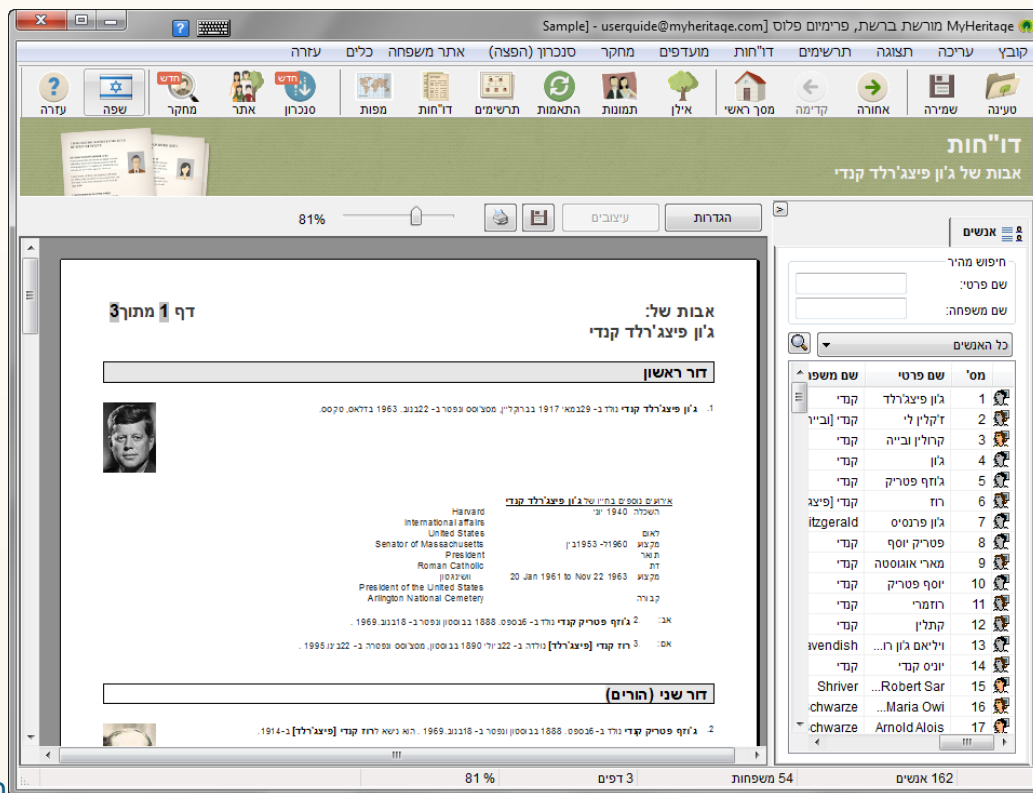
MyHeritage מורשת ברשת, פרימיום פלוס [Sample] - userguide@myheritage.com

קובץ עריכה תצוגה תרשימים דו"חות מועדפים מחקר סנכרון (הפצה) אתר משפחה כלים עזרה

טעינה שמירה אחורה קדימה מסך ראשי אילן תמונות התאמות תרשימים דו"חות מפות סנכרון חדש אתר מחקר חדש שפה עזרה

דו"חות
אבות של ג'ון פיצג'רלד קנדי

אנשים

חיפוש מהיר
שם פרטי:
שם משפחה:

כל האנשים

| מס' | שם פרטי | שם משפ |
|---|---|---|
| 1 | ג'ון פיצג'רלד | קנדי |
| 2 | ז'קלין לי | קנדי [בוייר |
| 3 | קרולין ובייה | קנדי |
| 4 | ג'ון | קנדי |
| 5 | ג'וזף פטריק | קנדי |
| 6 | רוז | קנדי [פיצג |
| 7 | ג'ון פרנסיס | itzgerald |
| 8 | פטריק יוסף | קנדי |
| 9 | מארי אוגוסטה | קנדי |
| 10 | יוסף פטריק | קנדי |
| 11 | רוזמרי | קנדי |
| 12 | קתלין | קנדי |
| 13 | ויליאם ג'ון רו... | avendish |
| 14 | יוניס קנדי | קנדי |
| 15 | Robert Sar... | Shriver |
| 16 | Maria Owi... | chwarze |
| 17 | Arnold Alois | chwarze |

הגדרות עיצובים 81%

אבות של:
ג'ון פיצג'רלד קנדי
דף 1 מתוך3

דור ראשון

1. ג'ון פיצג'רלד קנדי נולד ב- 29במאי 1917 בברוקליין, מסצ'וסס ונפטר ב- 22בנוב. 1963 בדלאס, טקסס.

אירועים נוספים בחיין של ג'ון פיצג'רלד קנדי
השכלה 1940 יוני Harvard
International affairs
לאום United States
מקצוע 1960- 1953ינ'ן Senator of Massachusetts
תואר President
דת Roman Catholic
מקצוע 20 Jan 1961 to Nov 22 1963 ושינגטון President of the United States
קבורה Arlington National Cemetery

אב: 2. ג'וזף פטריק קנדי נולד ב- 6בספט. 1888 בבוסטון ונפטר ב- 18בנוב. 1969.
אם: 3. רוז קנדי [פיצג'רלד] נולדה ב- 22ביולי 1890 בבוסטון, מסצ'וסס ונפטרה ב- 22בינו 1995.

דור שני (הורים)

2. ג'וזף פטריק קנדי נולד ב- 6בספט. 1888 בבוסטון ונפטר ב- 18בנוב. 1969. הוא נשא לרוז קנדי [פיצג'רלד] ב-1914.

162 אנשים 54 משפחות 3 דפים 81 %